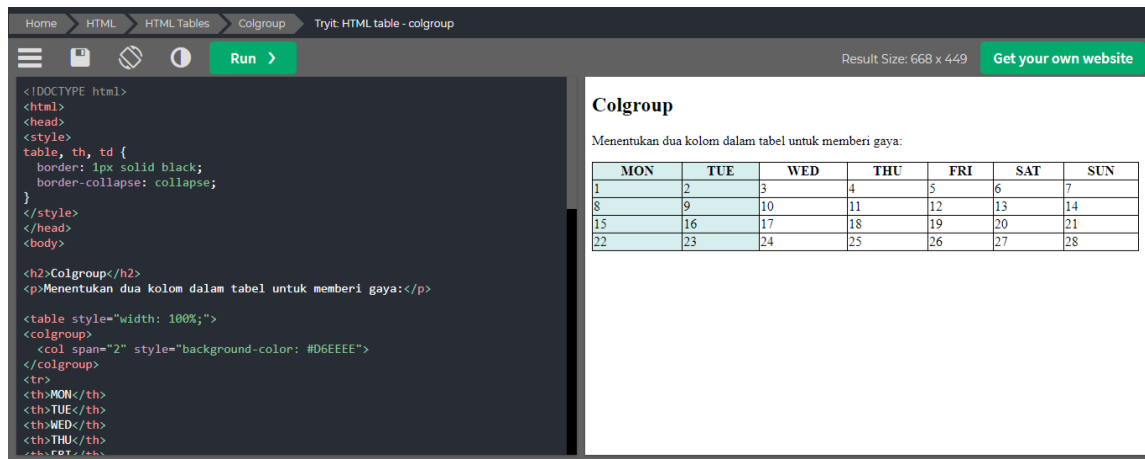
Home HTML HTML Tables Colgroup Tryit: HTML table - colgroup

Run ❯

Result Size: 668 x 449 Get your own website

<!DOCTYPE html>
<html>
<head>
<style>
table, th, td {
  border: 1px solid black;
  border-collapse: collapse;
}
</style>
</head>
<body>

<h2>Colgroup</h2>
<p>Menentukan dua kolom dalam tabel untuk memberi gaya:</p>

<table style="width: 100%;">
<colgroup>
  <col span="2" style="background-color: #D6EEEE">
</colgroup>
<tr>
<th>MON</th>
<th>TUE</th>
<th>WED</th>
<th>THU</th>
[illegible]

Colgroup

Menentukan dua kolom dalam tabel untuk memberi gaya:

| MON | TUE | WED | THU | FRI | SAT | SUN |
|---|---|---|---|---|---|---|
| 1 | 2 | 3 | 4 | 5 | 6 | 7 |
| 8 | 9 | 10 | 11 | 12 | 13 | 14 |
| 15 | 16 | 17 | 18 | 19 | 20 | 21 |
| 22 | 23 | 24 | 25 | 26 | 27 | 28 |